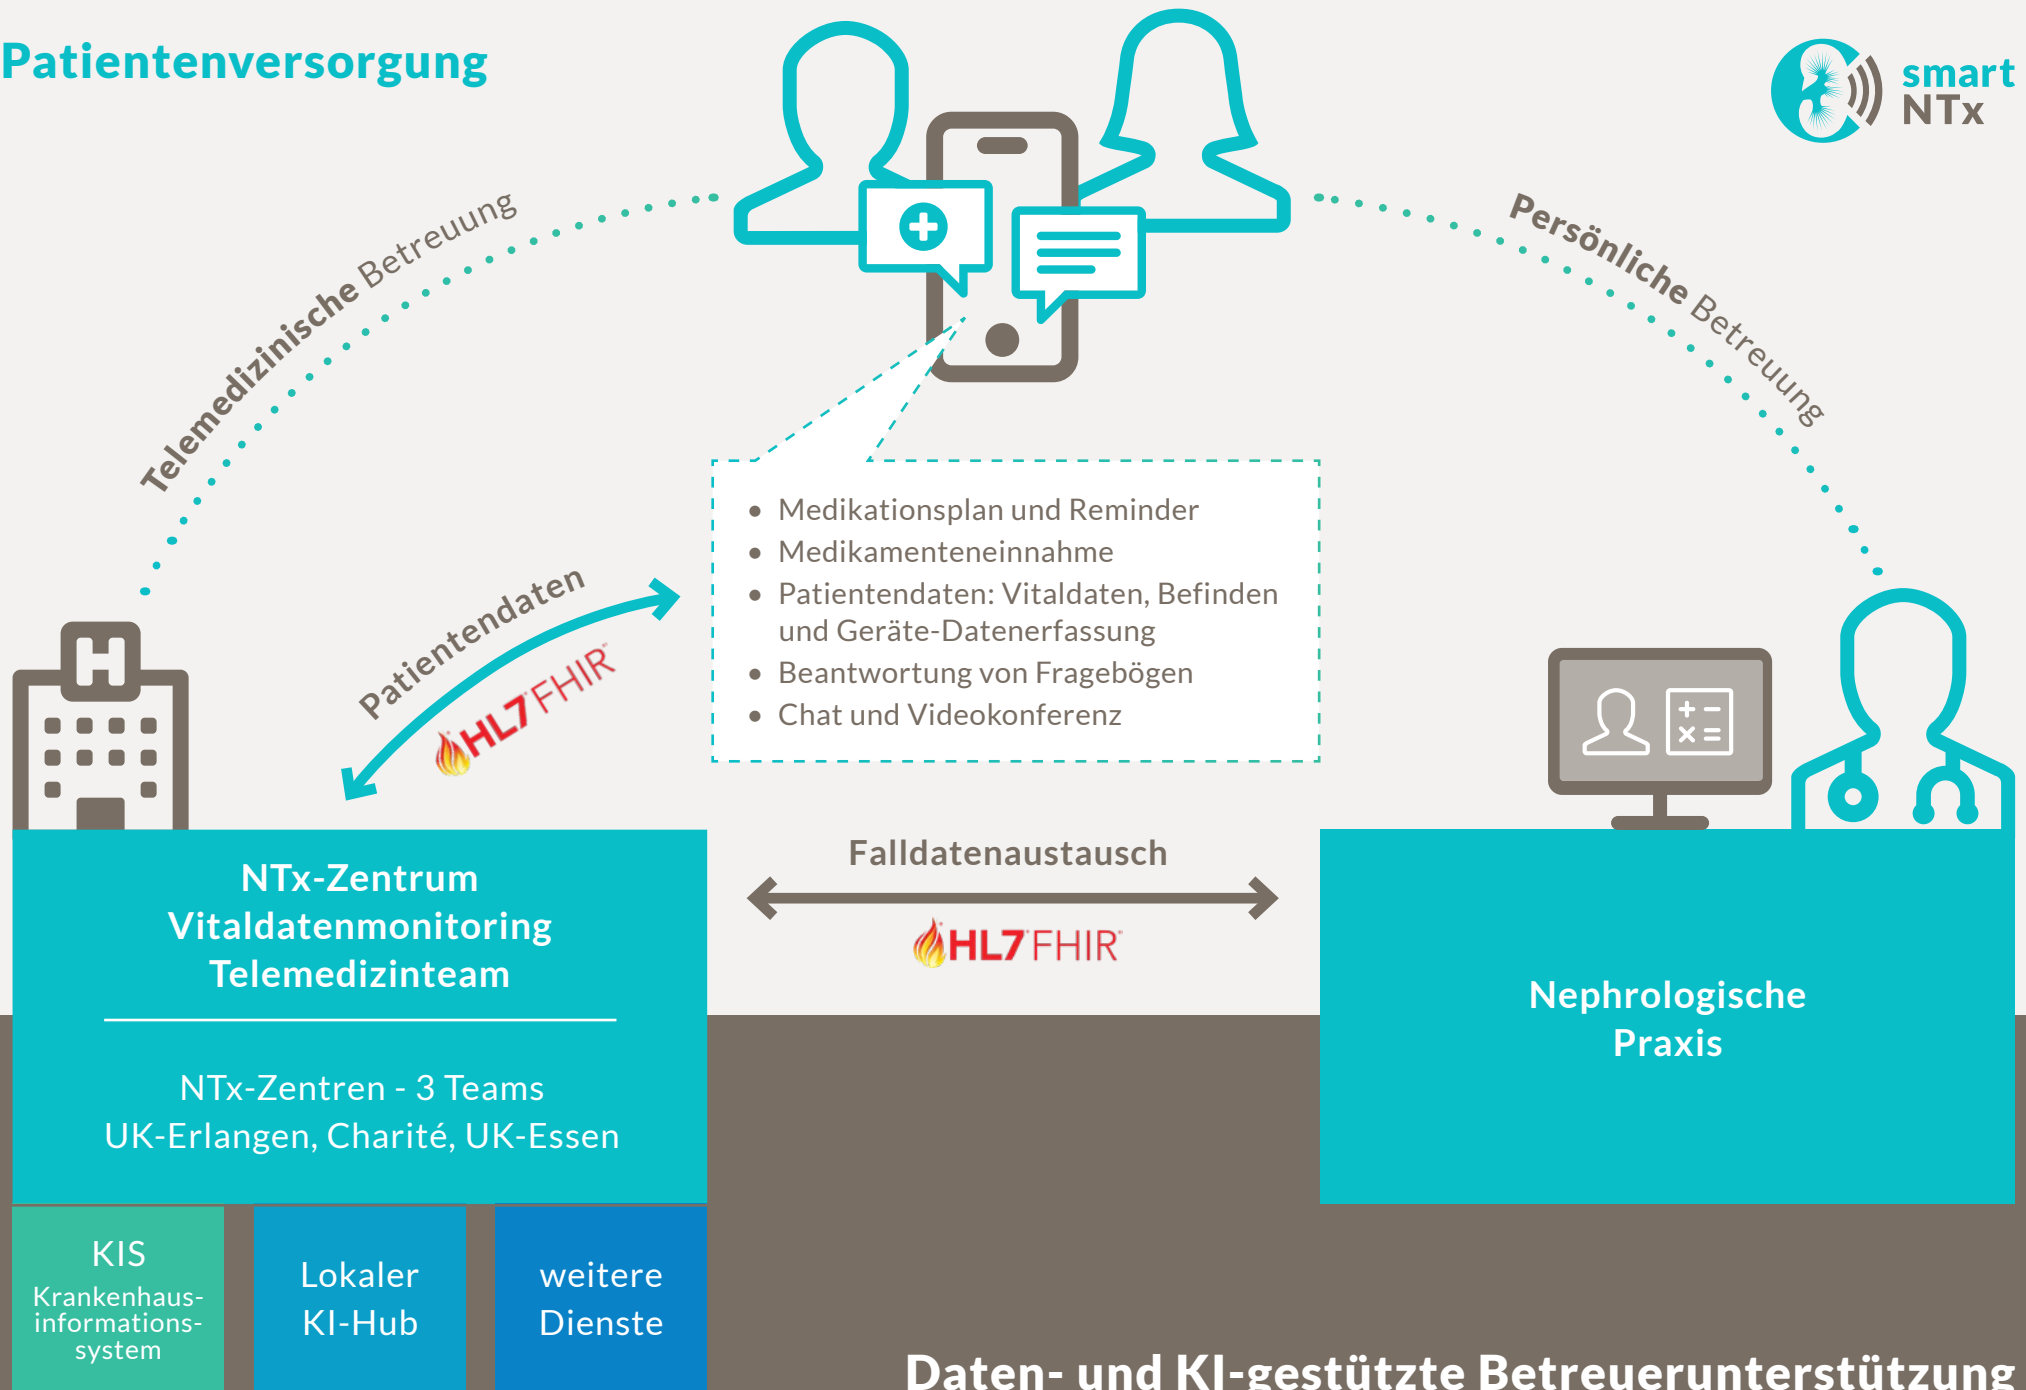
Patientenversorgung

smart NTx

Telemedizinische Betreuung

Persönliche Betreuung

- Medikationsplan und Reminder
- Medikamenteneinnahme
- Patientendaten: Vitaldaten, Befinden und Geräte-Datenerfassung
- Beantwortung von Fragebögen
- Chat und Videokonferenz

Patientendaten

HL7 FHIR

NTx-Zentrum
Vitaldatenmonitoring
Telemedizinteam

NTx-Zentren - 3 Teams
UK-Erlangen, Charité, UK-Essen

Falldatenaustausch

HL7 FHIR

Nephrologische Praxis

KIS
Krankenhausinformationssystem

Lokaler KI-Hub

weitere Dienste

Daten- und KI-gestützte Betreuerunterstützung